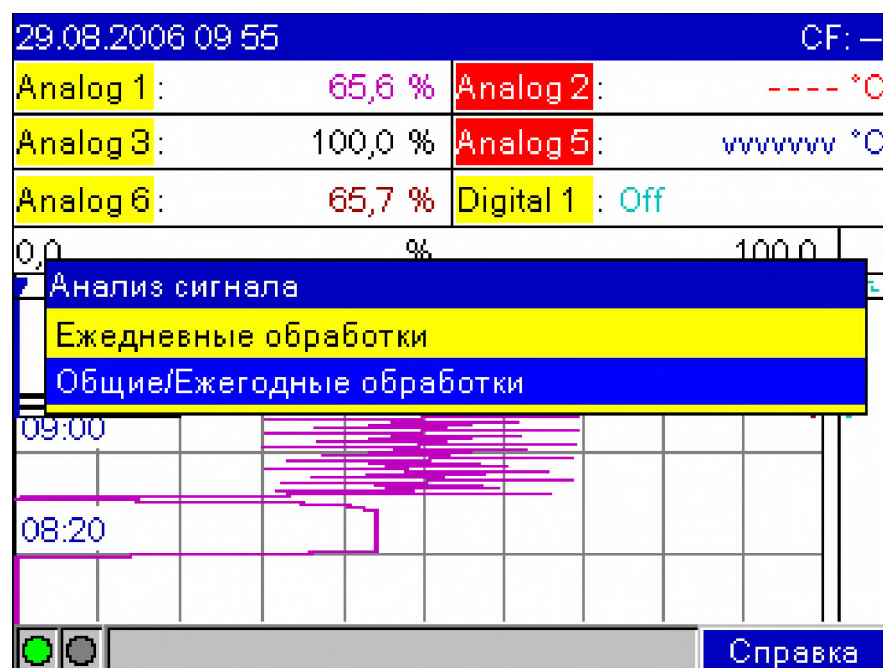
29.08.2006 09 55

CF: –

Analog 1 : 65,6 %

Analog 2 : - - - - °C

Analog 3 : 100,0 %

Analog 5 : vvvvvvv °C

Analog 6 : 65,7 %

Digital 1 : Off

0,0 % 100,0

Анализ сигнала

Ежедневные обработки

Общие/Ежегодные обработки

09:00

08:20

Справка